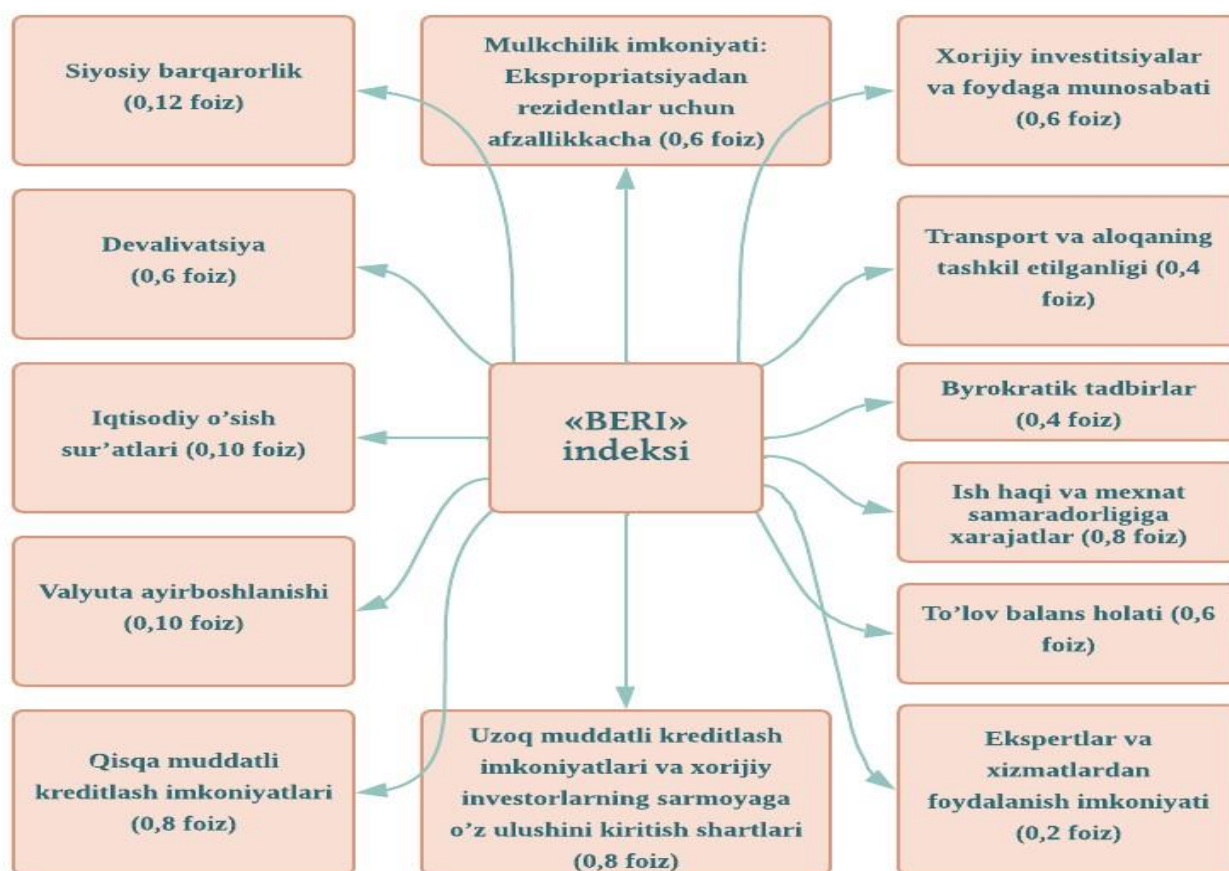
Siyosiy barqarorlik (0,12 foiz)

Mulkchilik imkoniyati: Ekspropriatsiyadan rezidentlar uchun afzallikkacha (0,6 foiz)

Xorijiy investitsiyalar va foydaga munosabati (0,6 foiz)

Devalivatsiya (0,6 foiz)

Transport va aloqaning tashkil etilganligi (0,4 foiz)

Iqtisodiy o'sish sur'atlari (0,10 foiz)

«BERI» indeksi

Byrokratik tadbirlar (0,4 foiz)

Ish haqi va mexnat samaradorligiga xarajatlar (0,8 foiz)

Valyuta ayirboshlanishi (0,10 foiz)

To'lov balans holati (0,6 foiz)

Qisqa muddatli kreditlash imkoniyatlari (0,8 foiz)

Uzoq muddatli kreditlash imkoniyatlari va xorijiy investorlarning sarmoyaga o'z ulushini kiritish shartlari (0,8 foiz)

Ekspertlar va xizmatlardan foydalanish imkoniyati (0,2 foiz)